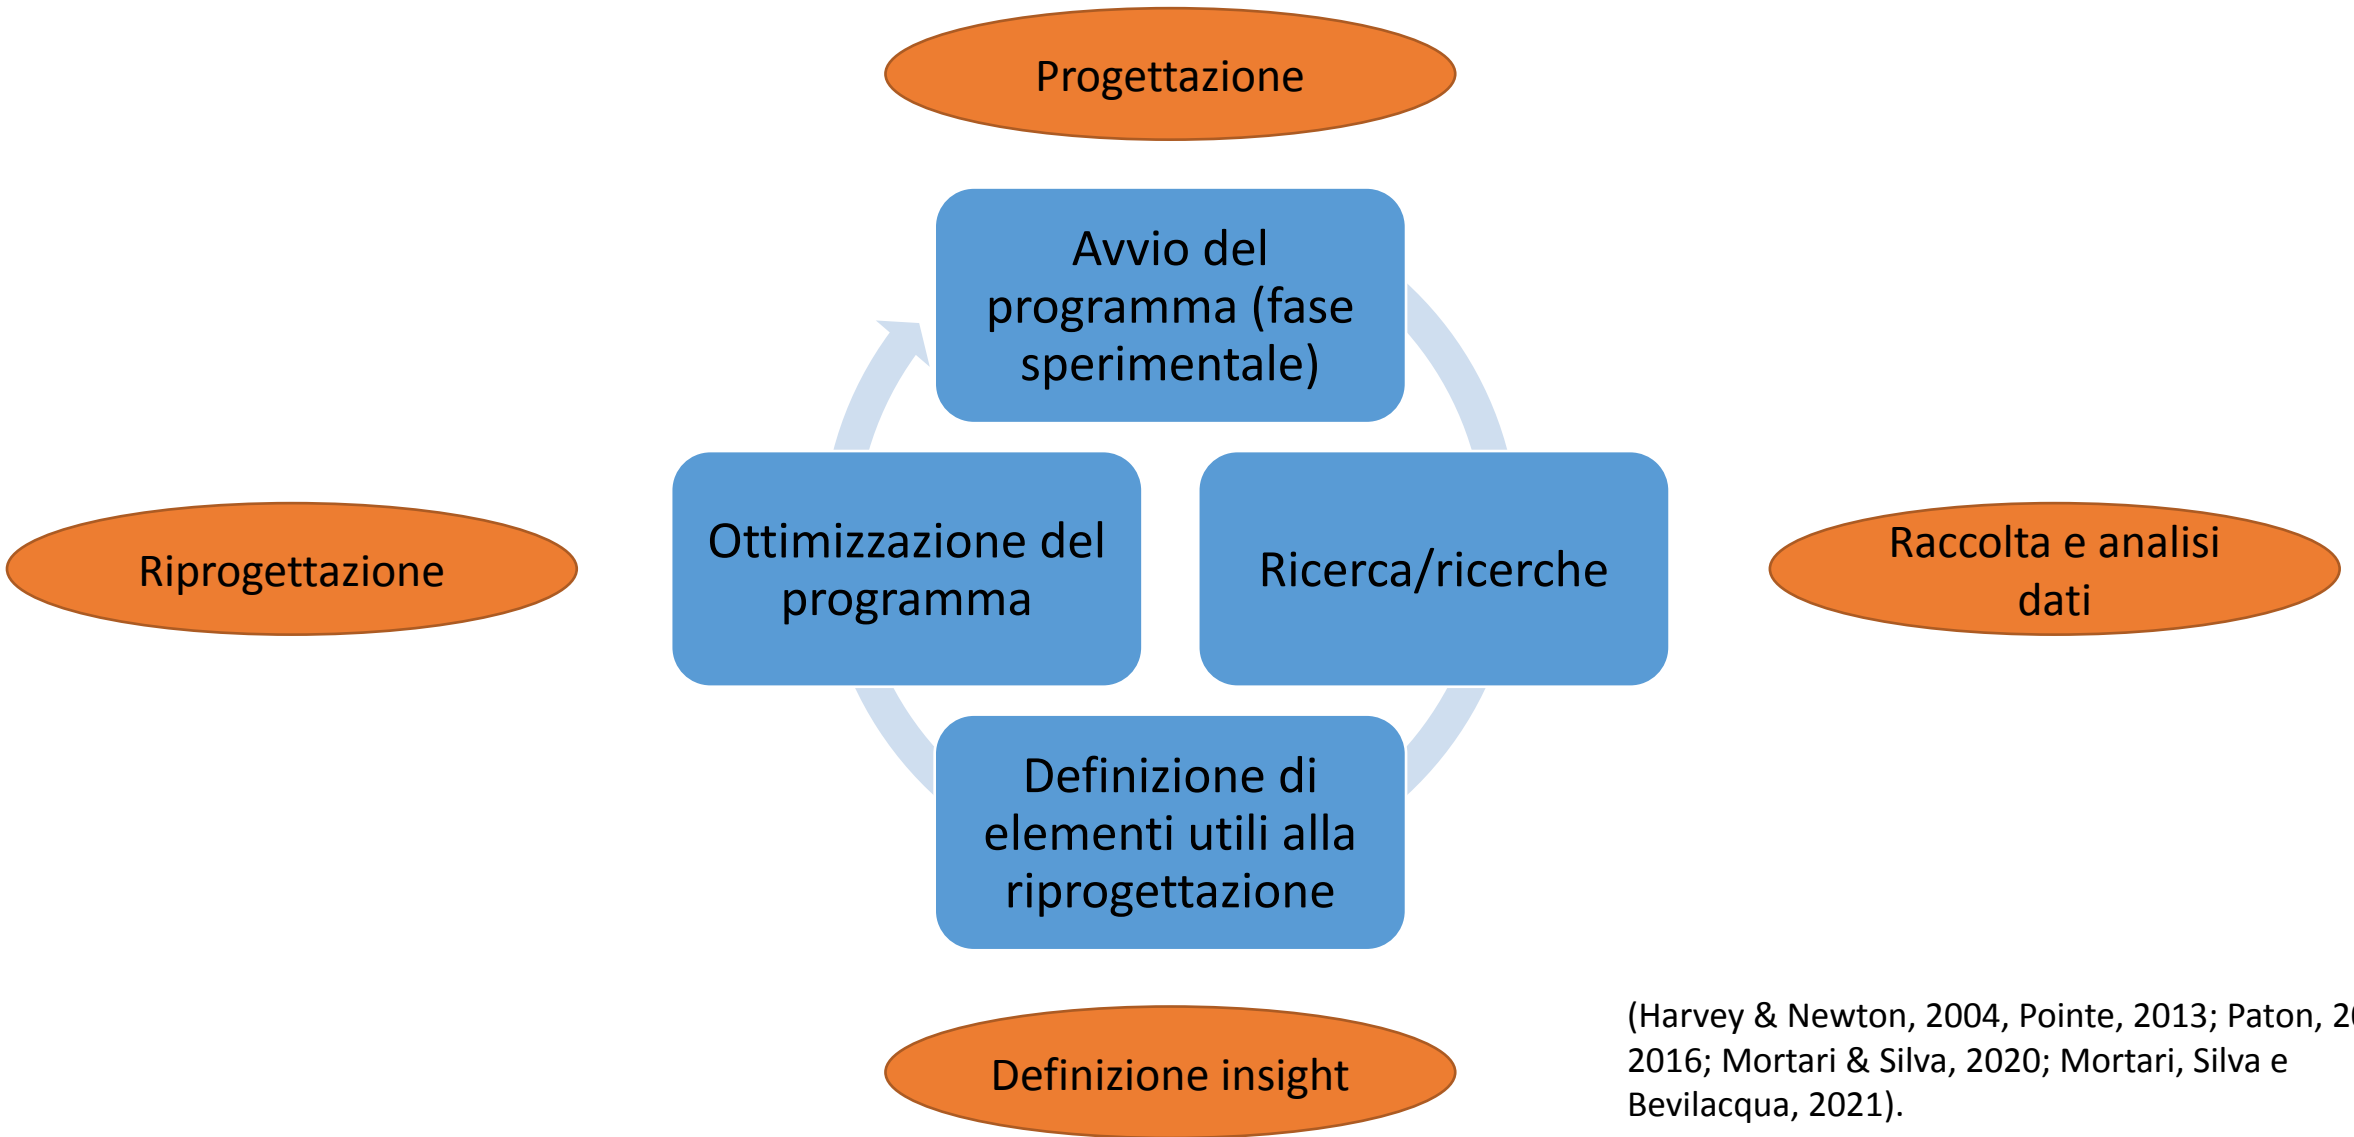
Progettazione

Avvio del programma (fase sperimentale)

Riprogettazione

Ottimizzazione del programma

Ricerca/ricerche

Raccolta e analisi dati

Definizione di elementi utili alla riprogettazione

Definizione insight

(Harvey & Newton, 2004, Pointe, 2013; Paton, 2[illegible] 2016; Mortari & Silva, 2020; Mortari, Silva e Bevilacqua, 2021).